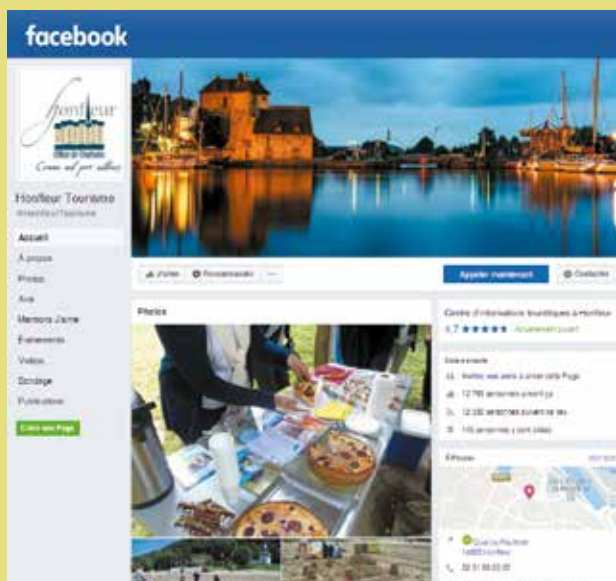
facebook

Honfleur
Office de Tourisme
Comme nul part ailleurs

Honfleur Tourisme
@HonfleurTourisme

Accueil
À propos
Photos
Avis
Mentions J'aime
Événements
Vidéos
Sondage
Publications
Créer une Page

J'aime
Recommander
...

Appeler maintenant
Contacter

Photos

Centre d'informations touristiques à Honfleur
4,7 ★★★★★ Actuellement ouvert

Communauté
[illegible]
12 785 personnes aiment ça
12 335 personnes suivent ce lieu
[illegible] personnes y sont allées

À propos
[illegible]
Quai Le Paulmier
14600 Honfleur
02 31 89 23 30